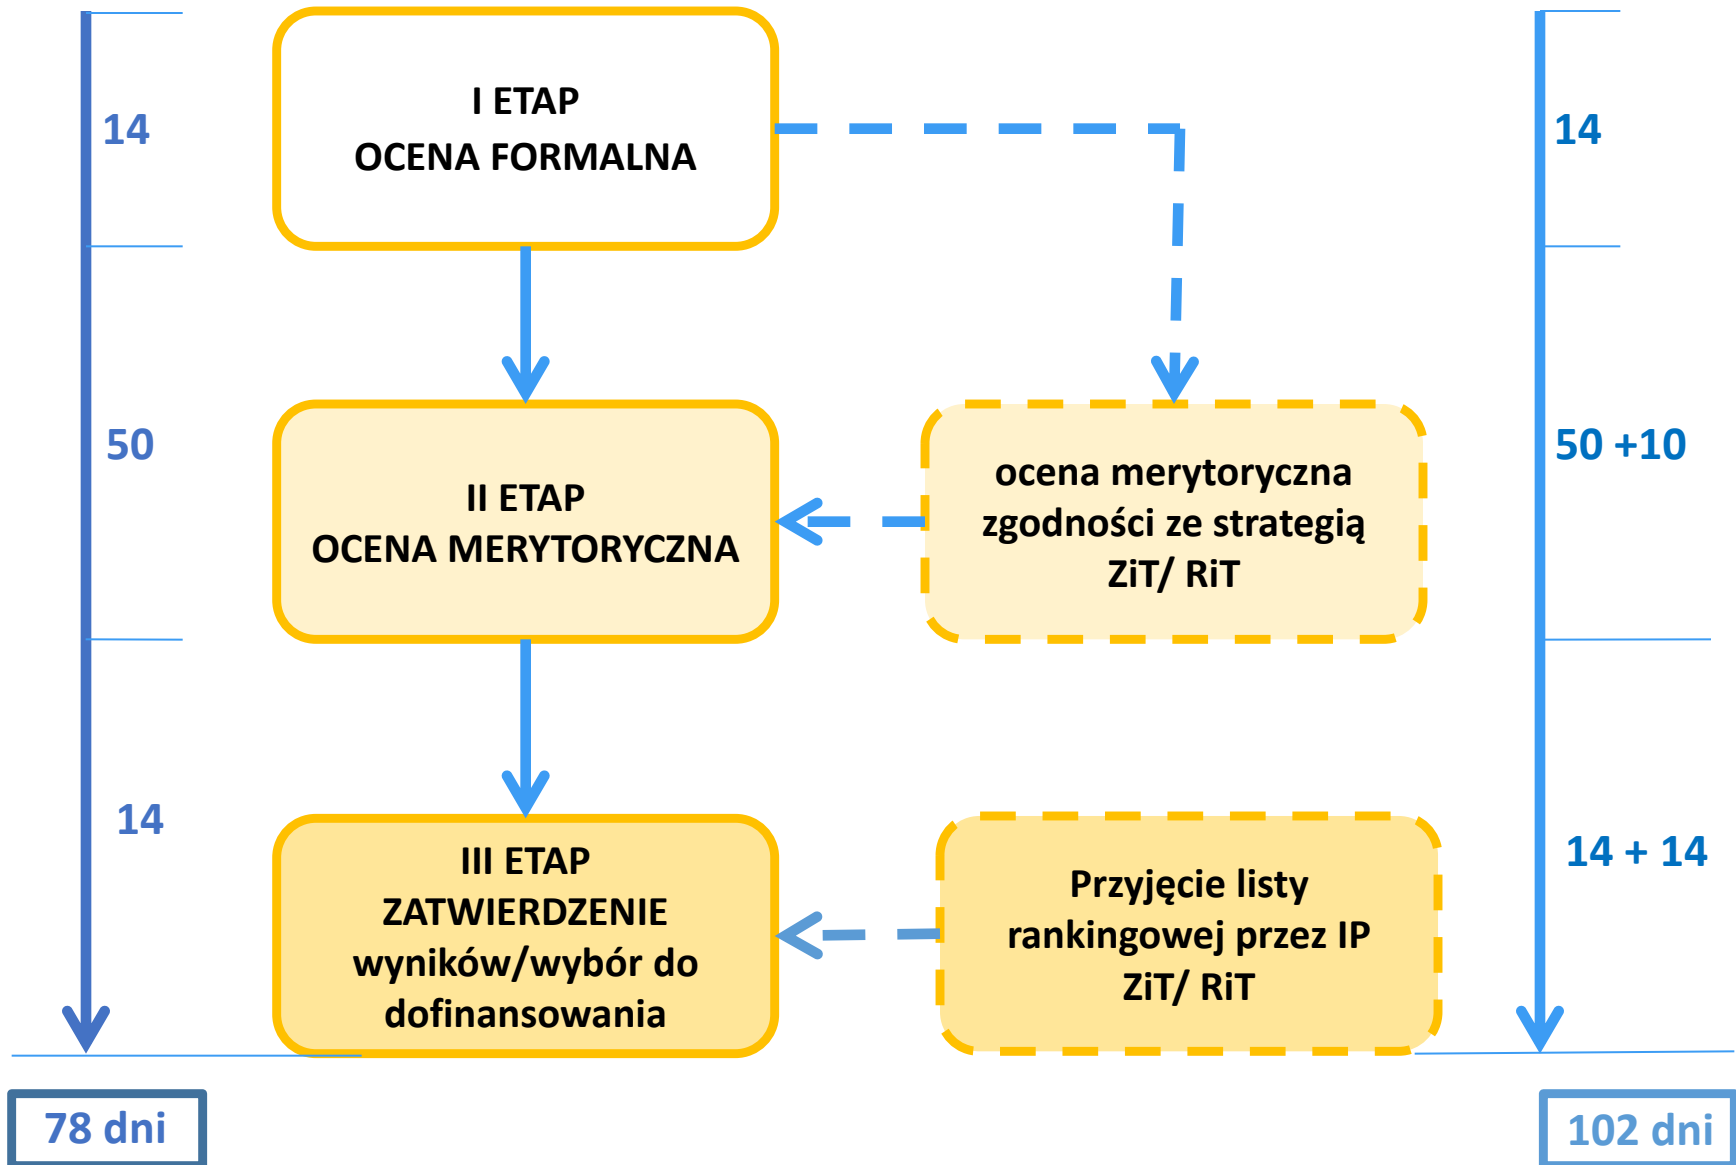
14

I ETAP
OCENA FORMALNA

14

50

II ETAP
OCENA MERYTORYCZNA

ocena merytoryczna zgodności ze strategią ZiT/ RiT

50 +10

14

III ETAP
ZATWIERDZENIE wyników/wybór do dofinansowania

Przyjęcie listy rankingowej przez IP ZiT/ RiT

14 + 14

78 dni

102 dni